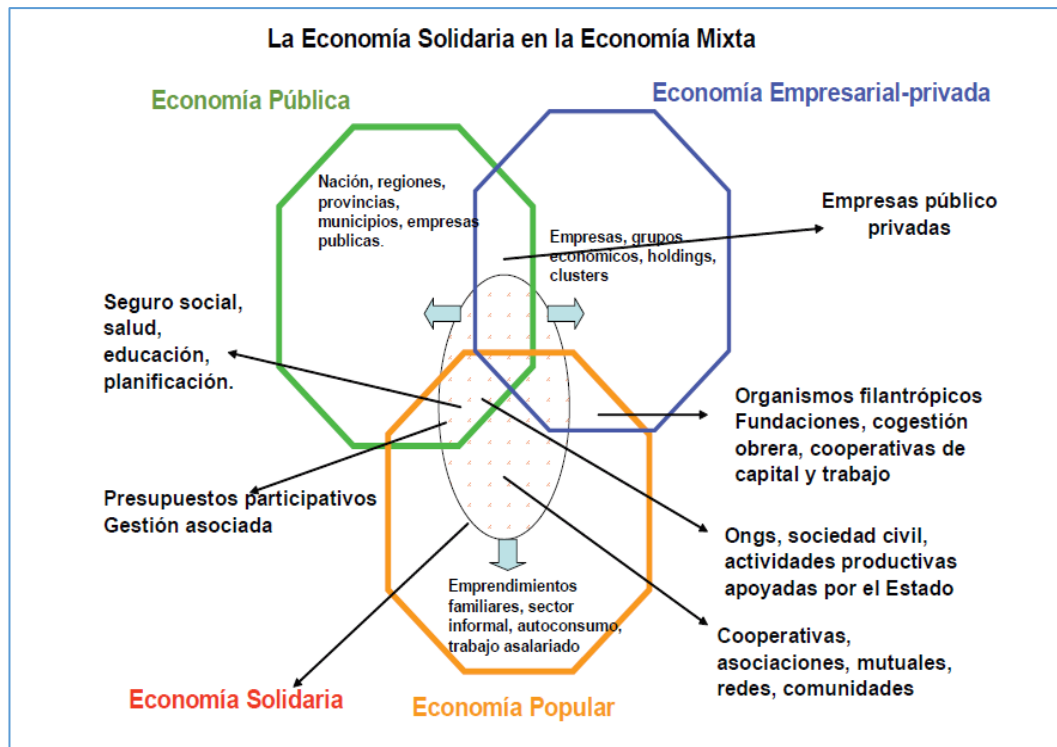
La Economía Solidaria en la Economía Mixta

Economía Pública

Economía Empresarial-privada

Nación, regiones, provincias, municipios, empresas publicas.

Empresas, grupos economicos, holdings, clusters

Empresas público privadas

Seguro social, salud, educación, planificación.

Organismos filantrópicos Fundaciones, cogestión obrera, cooperativas de capital y trabajo

Presupuestos participativos Gestión asociada

Ongs, sociedad civil, actividades productivas apoyadas por el Estado

Emprendimientos familiares, sector informal, autoconsumo, trabajo asalariado

Cooperativas, asociaciones, mutuales, redes, comunidades

Economía Solidaria

Economía Popular